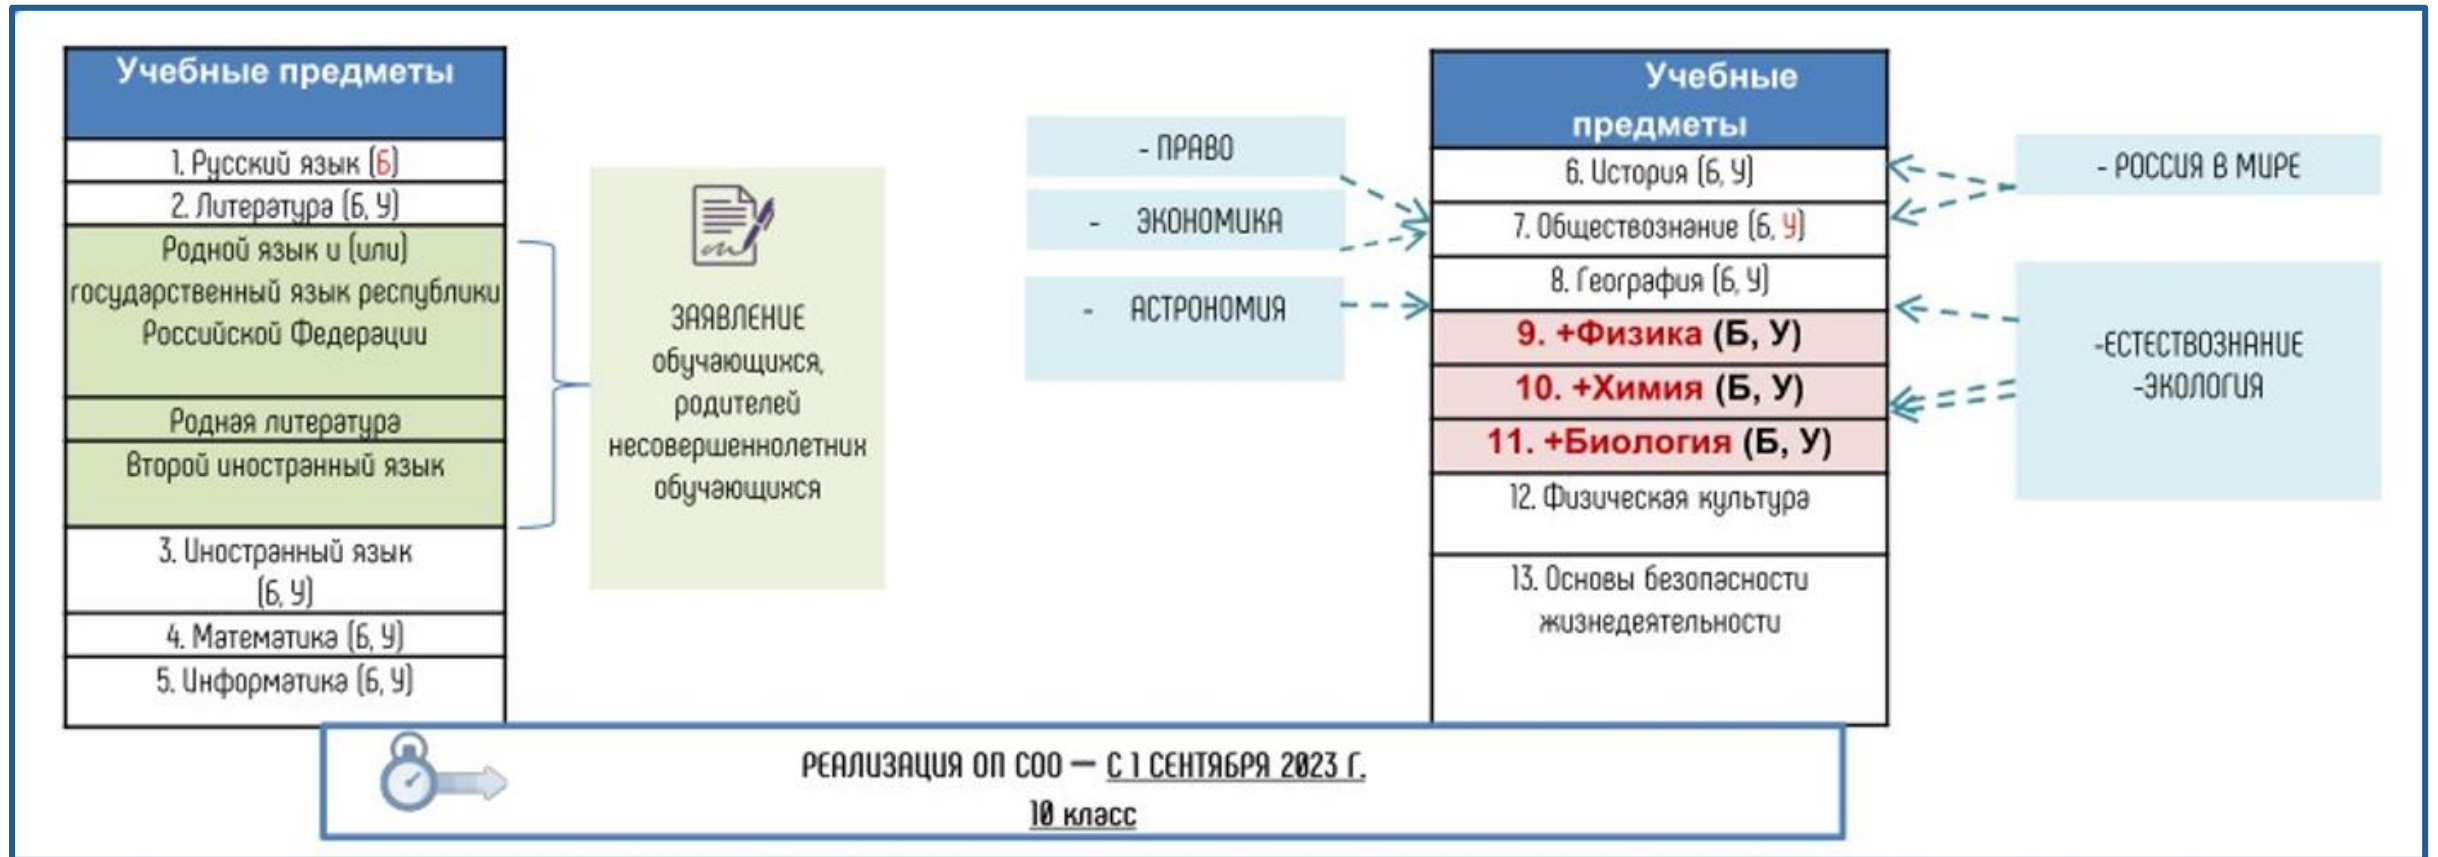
| Учебные предметы |
|---|
| 1. Русский язык (Б) |
| 2. Литература (Б, У) |
| Родной язык и (или) государственный язык республики Российской Федерации |
| Родная литература |
| Второй иностранный язык |
| 3. Иностранный язык (Б, У) |
| 4. Математика (Б, У) |
| 5. Информатика (Б, У) |

ЗАЯВЛЕНИЕ обучающихся, родителей несовершеннолетних обучающихся

- ПРАВО

- ЭКОНОМИКА

- АСТРОНОМИЯ

| Учебные предметы |
|---|
| 6. История (Б, У) |
| 7. Обществознание (Б, У) |
| 8. География (Б, У) |
| 9. +Физика (Б, У) |
| 10. +Химия (Б, У) |
| 11. +Биология (Б, У) |
| 12. Физическая культура |
| 13. Основы безопасности жизнедеятельности |

- РОССИЯ В МИРЕ

-ЕСТЕСТВОЗНАНИЕ
-ЭКОЛОГИЯ

РЕАЛИЗАЦИЯ ОП СОО — С 1 СЕНТЯБРЯ 2023 Г.
10 класс